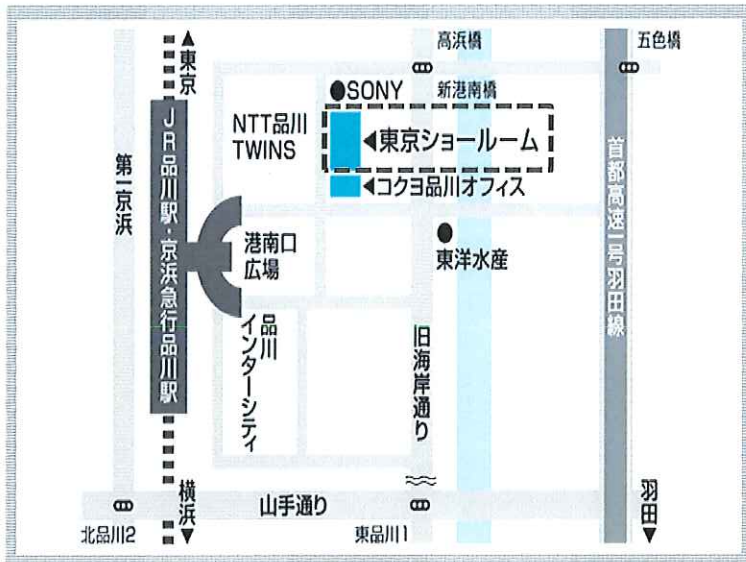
▲東京

JR品川駅・京浜急行品川駅

▼横浜

第一京浜

高浜橋

五色橋

SONY

新港南橋

NTT品川 TWINS

◀東京ショールーム

◀コクヨ品川オフィス

港南口広場

東洋水産

品川インターシティ

旧海岸通り

首都高速1号羽田線

山手通り

羽田▼

北品川2

東品川1